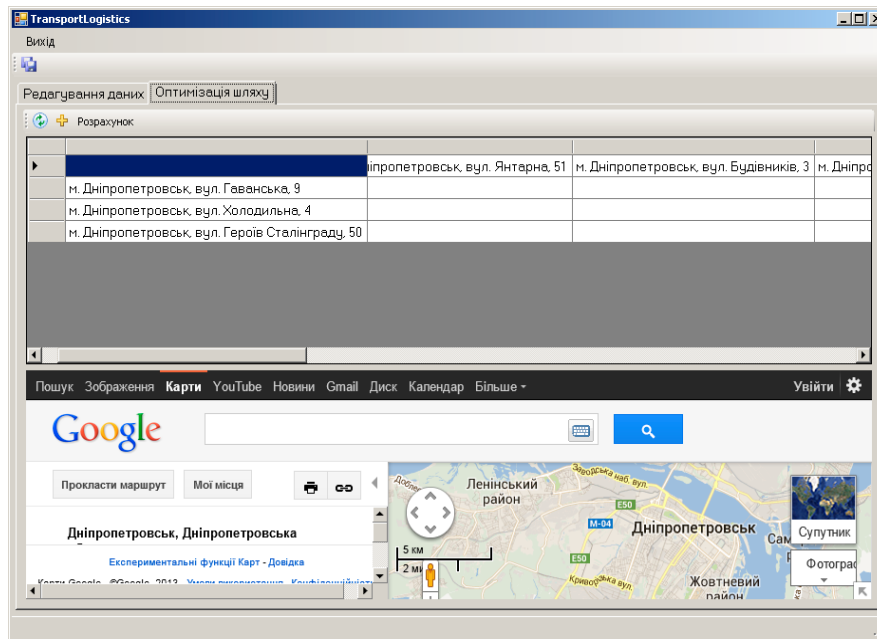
TransportLogistics

Вихід

Редагування даних | Оптимізація шляху

Розрахунок

| | іпропетровськ, вул. Янтарна, 51 | м. Дніпропетровськ, вул. Будівників, 3 | м. Дніпро |
|---|---|---|---|
| м. Дніпропетровськ, вул. Гаванська, 9 | | | |
| м. Дніпропетровськ, вул. Холодильна, 4 | | | |
| м. Дніпропетровськ, вул. Героїв Сталінграду, 50 | | | |

Пошук Зображення Карти YouTube Новини Gmail Диск Календар Більше ▾ Увійти

Google

Прокласти маршрут Мої місця

Дніпропетровськ, Дніпропетровська

Експериментальні функції Карт - Довідка

Карти Google - ©Google, 2013 - Умови використання - Конфіденційніст

Ленінський район
Дніпропетровськ
Жовтневий район
Заводська наб. вул.
Криворізька вул.
E50
M-04
E50
5 км
2 ми
Супутник
Фотограф
Сам
Добр